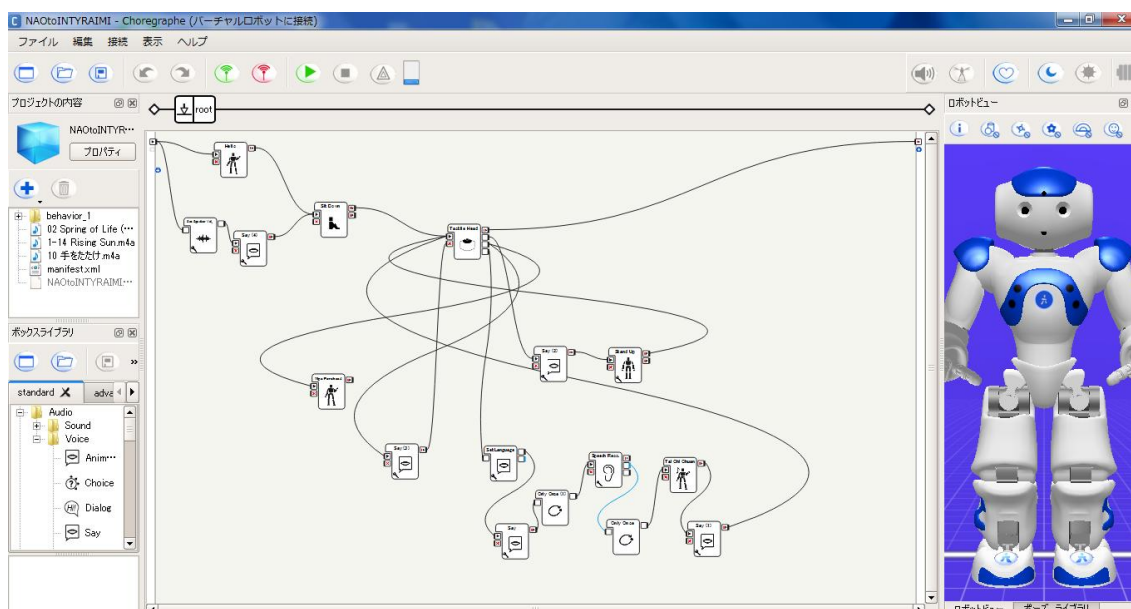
NAOtoINTYRAIMI - Choregraphe (バーチャルロボットに接続)

ファイル 編集 接続 表示 ヘルプ

プロジェクトの内容

root

ロボットビュー

NAOtoINTYR···

プロパティ

behavior_1
02 Spring of Life (···
1-14 Rising Sun.m4a
10 手をたたけ.m4a
manifest.xml
NAOtoINTYRAIMI···

ボックスライブラリ

standard

adva

Audio
Sound
Voice
Anim···
Choice
Dialog
Say

Hello

Stand Up

Say

Sit Down

Tactile Head

Say

Stand Up

Say

Set Language

Speech Reco.

Only Once

Only Once

Say

Say

ロボットビュー ポーズライブラリ